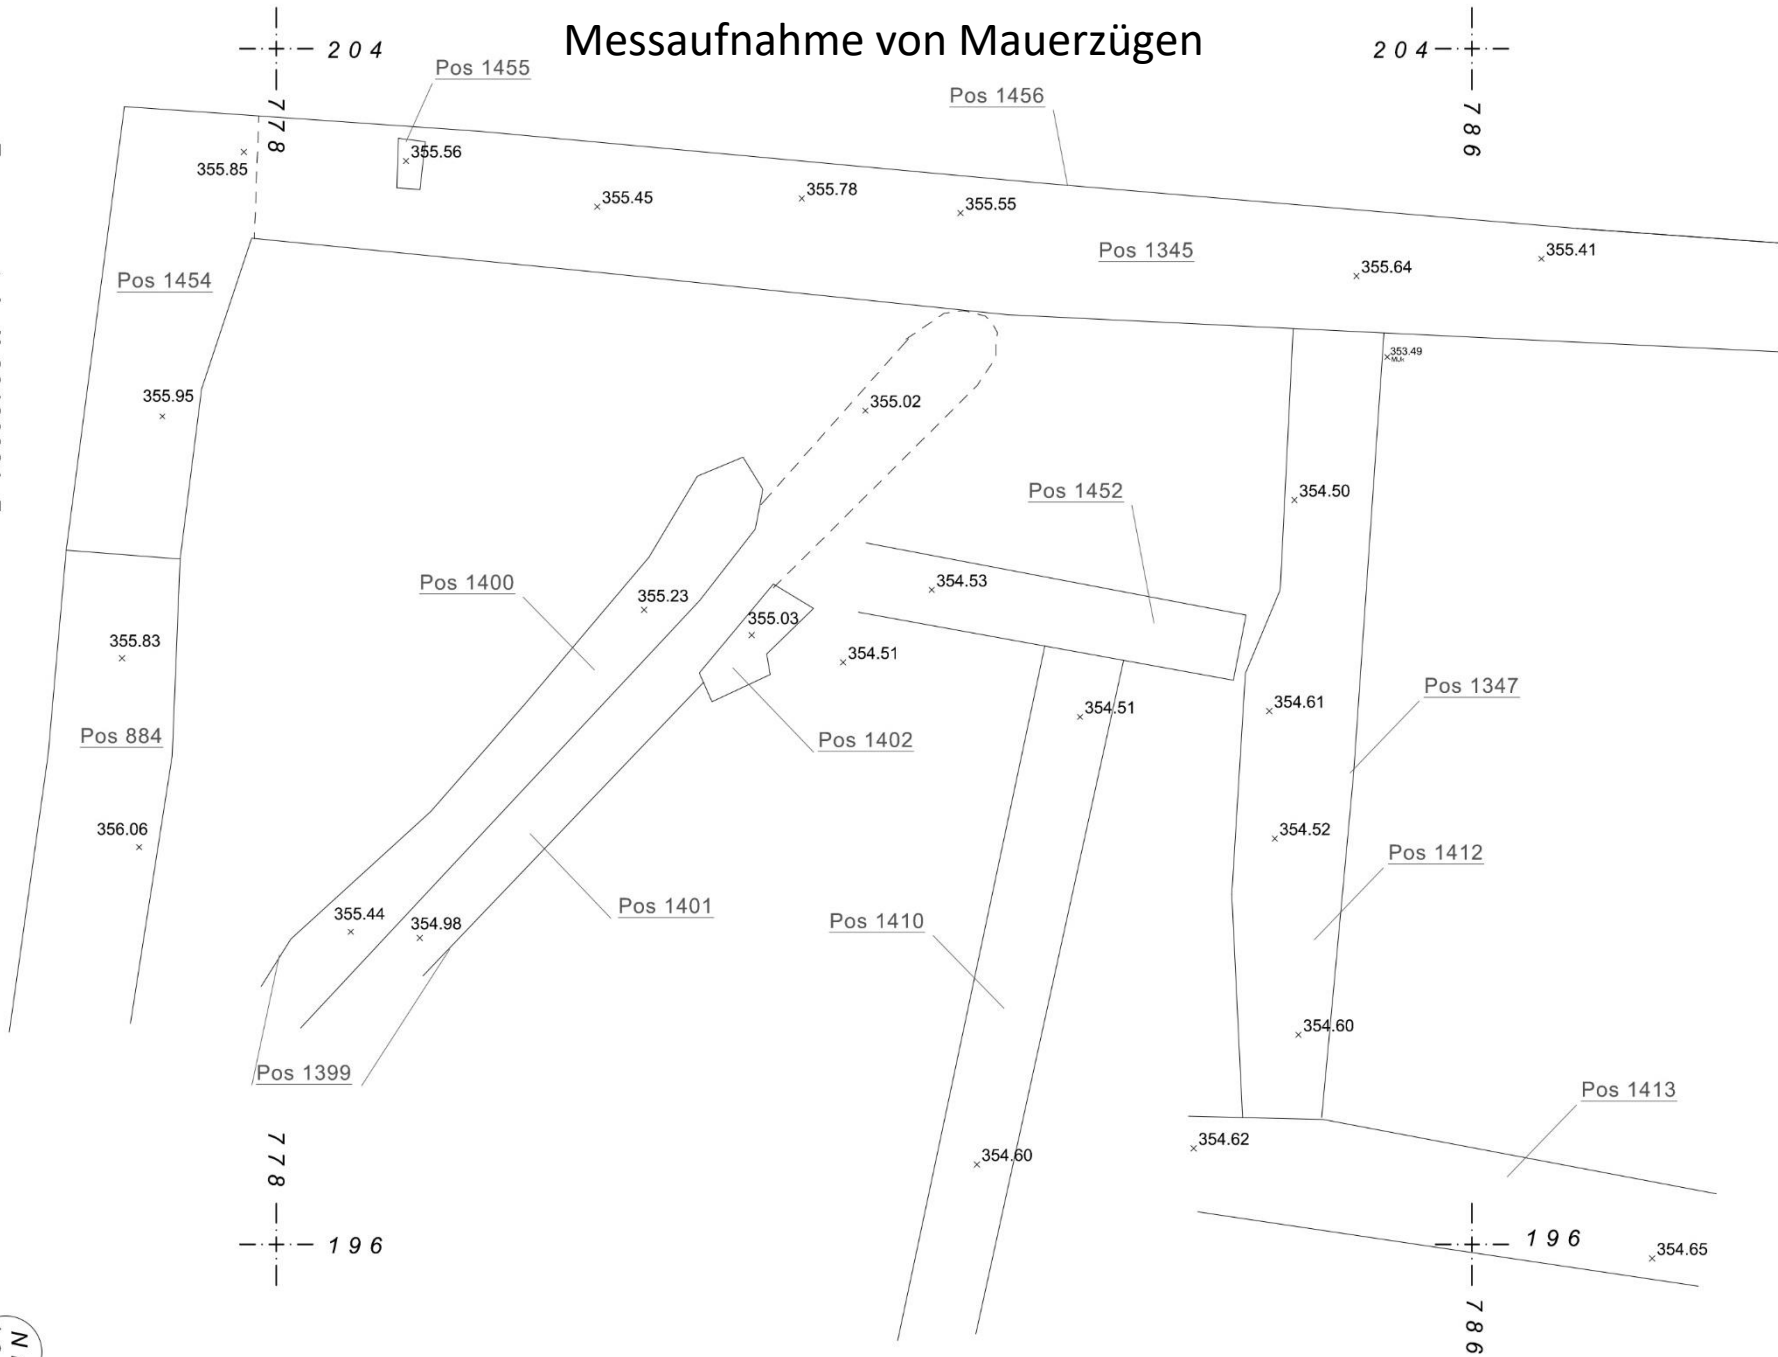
Messaufnahme von Mauerzügen

204

204

778

786

Pos 1455

Pos 1456

355.85

355.56

355.45

355.78

355.55

Pos 1345

355.64

355.41

Pos 1454

353.49

355.95

355.02

Pos 1452

354.50

Pos 1400

355.23

355.03

354.53

355.83

354.51

Pos 1347

Pos 884

354.51

354.61

Pos 1402

356.06

354.52

Pos 1412

Pos 1401

355.44

354.98

Pos 1410

354.60

Pos 1399

Pos 1413

778

354.62

354.60

196

196

354.65

786

N